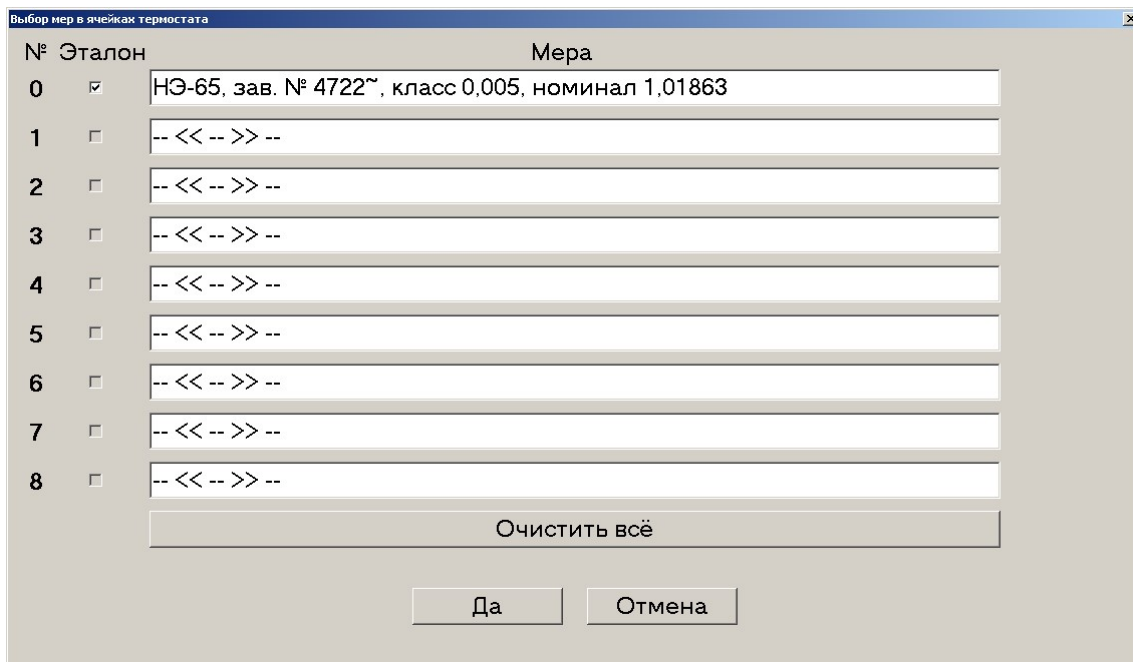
Выбор мер в ячейках термостата

№ Эталон Мера

| № | Эталон | Мера |
|---|---|---|
| 0 | ☑ | НЭ-65, зав. № 4722~, класс 0,005, номинал 1,01863 |
| 1 | ☐ | -- << -- >> -- |
| 2 | ☐ | -- << -- >> -- |
| 3 | ☐ | -- << -- >> -- |
| 4 | ☐ | -- << -- >> -- |
| 5 | ☐ | -- << -- >> -- |
| 6 | ☐ | -- << -- >> -- |
| 7 | ☐ | -- << -- >> -- |
| 8 | ☐ | -- << -- >> -- |

Очистить всё

Да Отмена